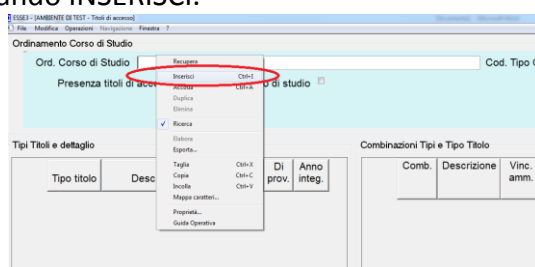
uando INSERISCI.

ESSE3 - [AMBIENTE DI TEST - Titoli di accesso]
File Modifica Operazioni Navigazione Finestra ?

Ordinamento Corso di Studio

Ord. Corso di Studio

Cod. Tipo C

Presenza titoli di acce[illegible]o di studio

Recupera
Inserisci Ctrl+I
Annulla Ctrl+A
Duplica
Elimina
✓ Ricerca
Elabora
Esporta...
Taglia Ctrl+X
Copia Ctrl+C
Incolla Ctrl+V
Mappa caratteri...
Proprietà...
Guida Operativa

Tipi Titoli e dettaglio

| Tipo titolo | Desc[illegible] | Di prov. | Anno integ. |
|---|---|---|---|

Combinazioni Tipi e Tipo Titolo

| Comb. | Descrizione | Vinc. amm. |
|---|---|---|